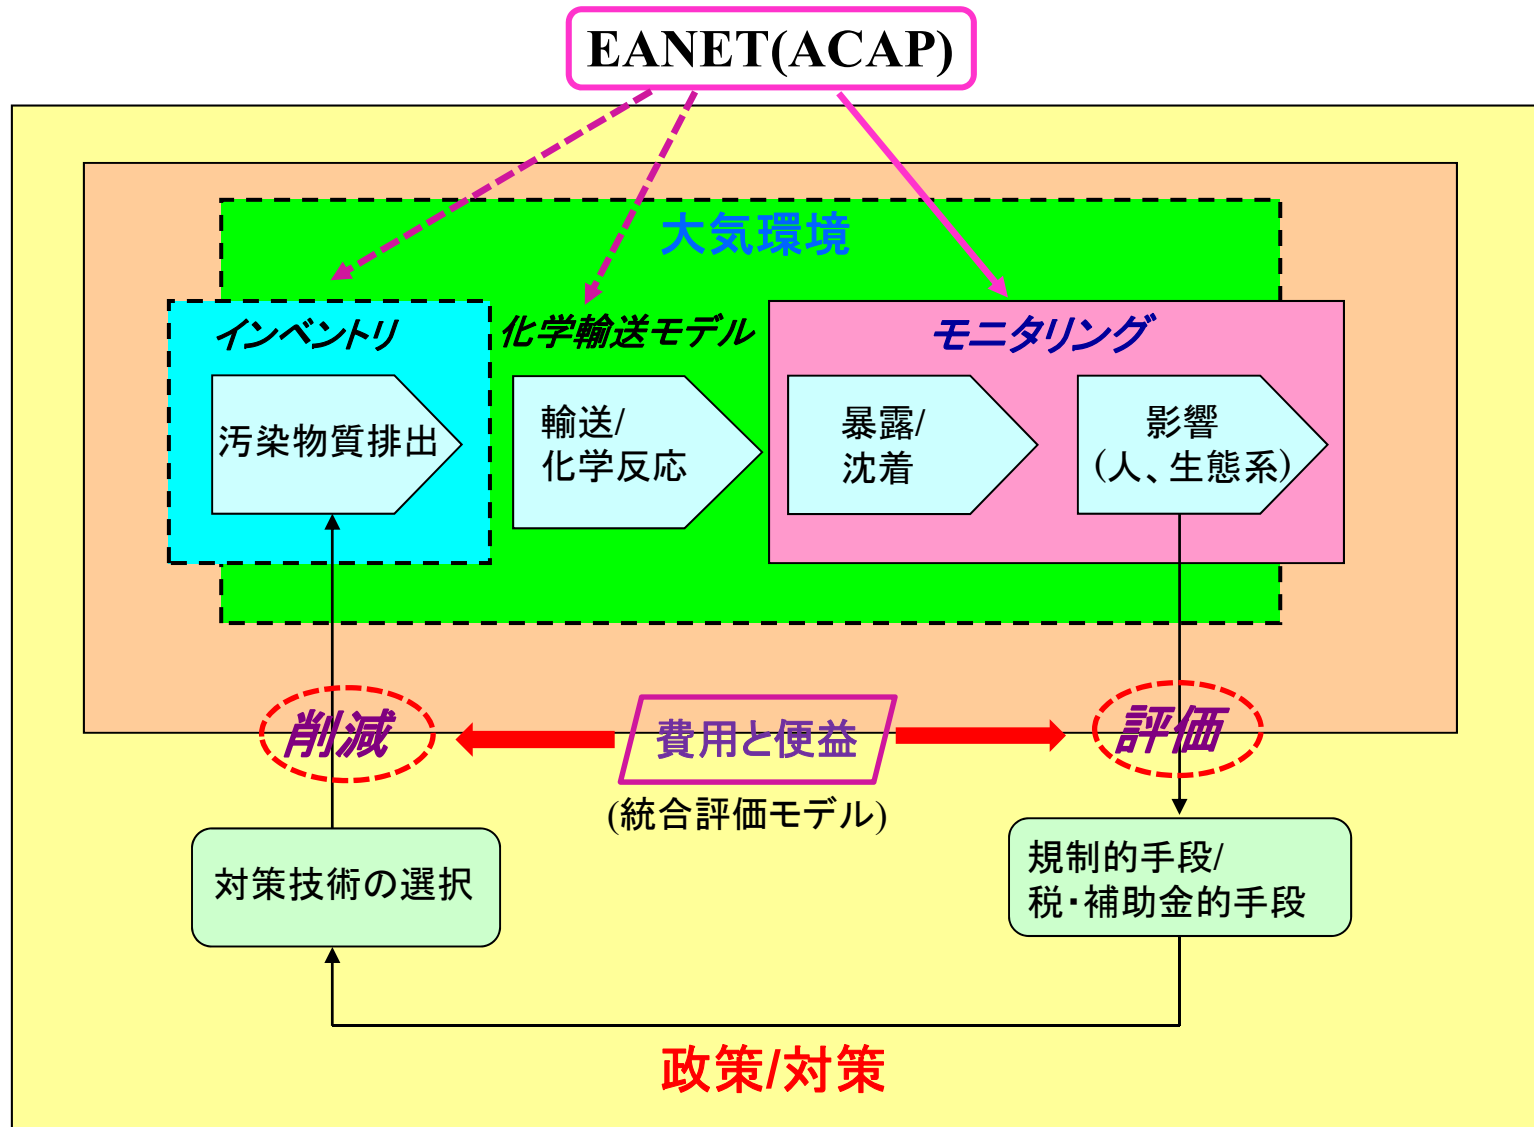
EANET(ACAP)

大気環境

インベントリ

汚染物質排出

化学輸送モデル

輸送/
化学反応

モニタリング

暴露/
沈着

影響
(人、生態系)

削減

費用と便益

評価

(統合評価モデル)

対策技術の選択

規制的手段/
税・補助金的手段

政策/対策